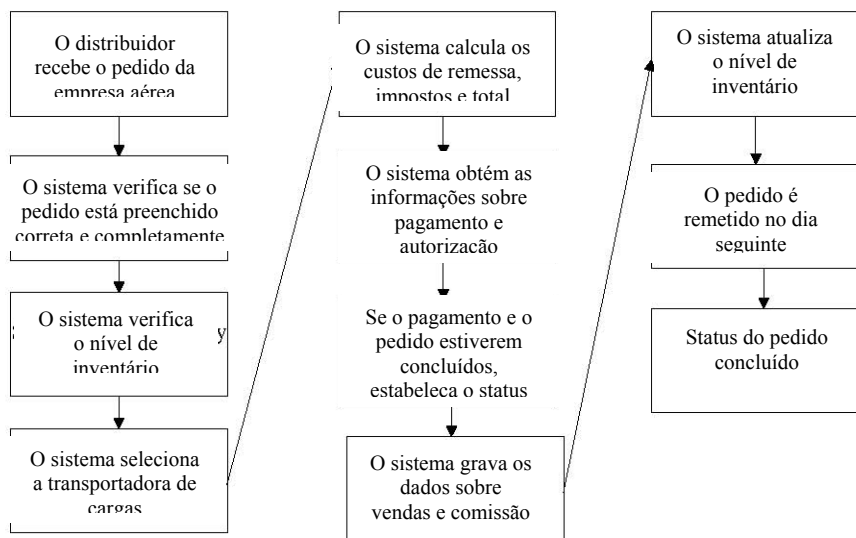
O distribuidor recebe o pedido da empresa aérea

O sistema verifica se o pedido está preenchido correta e completamente

O sistema verifica o nível de inventário

y

O sistema seleciona a transportadora de cargas

O sistema calcula os custos de remessa, impostos e total

O sistema obtém as informações sobre pagamento e autorização

Se o pagamento e o pedido estiverem concluídos, estabeleça o status

O sistema grava os dados sobre vendas e comissão

O sistema atualiza o nível de inventário

O pedido é remetido no dia seguinte

Status do pedido concluído